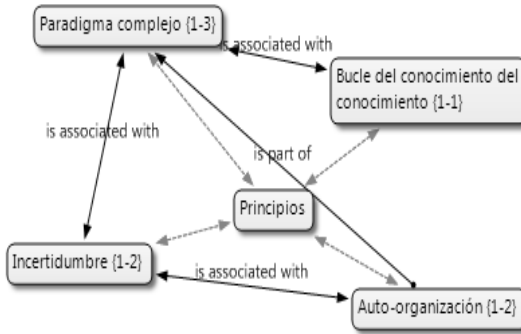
Paradigma complejo {1-3}

is associated with

Bucle del conocimiento del conocimiento {1-1}

is associated with

is part of

Principios

Incertidumbre {1-2}

is associated with

Auto-organización {1-2}